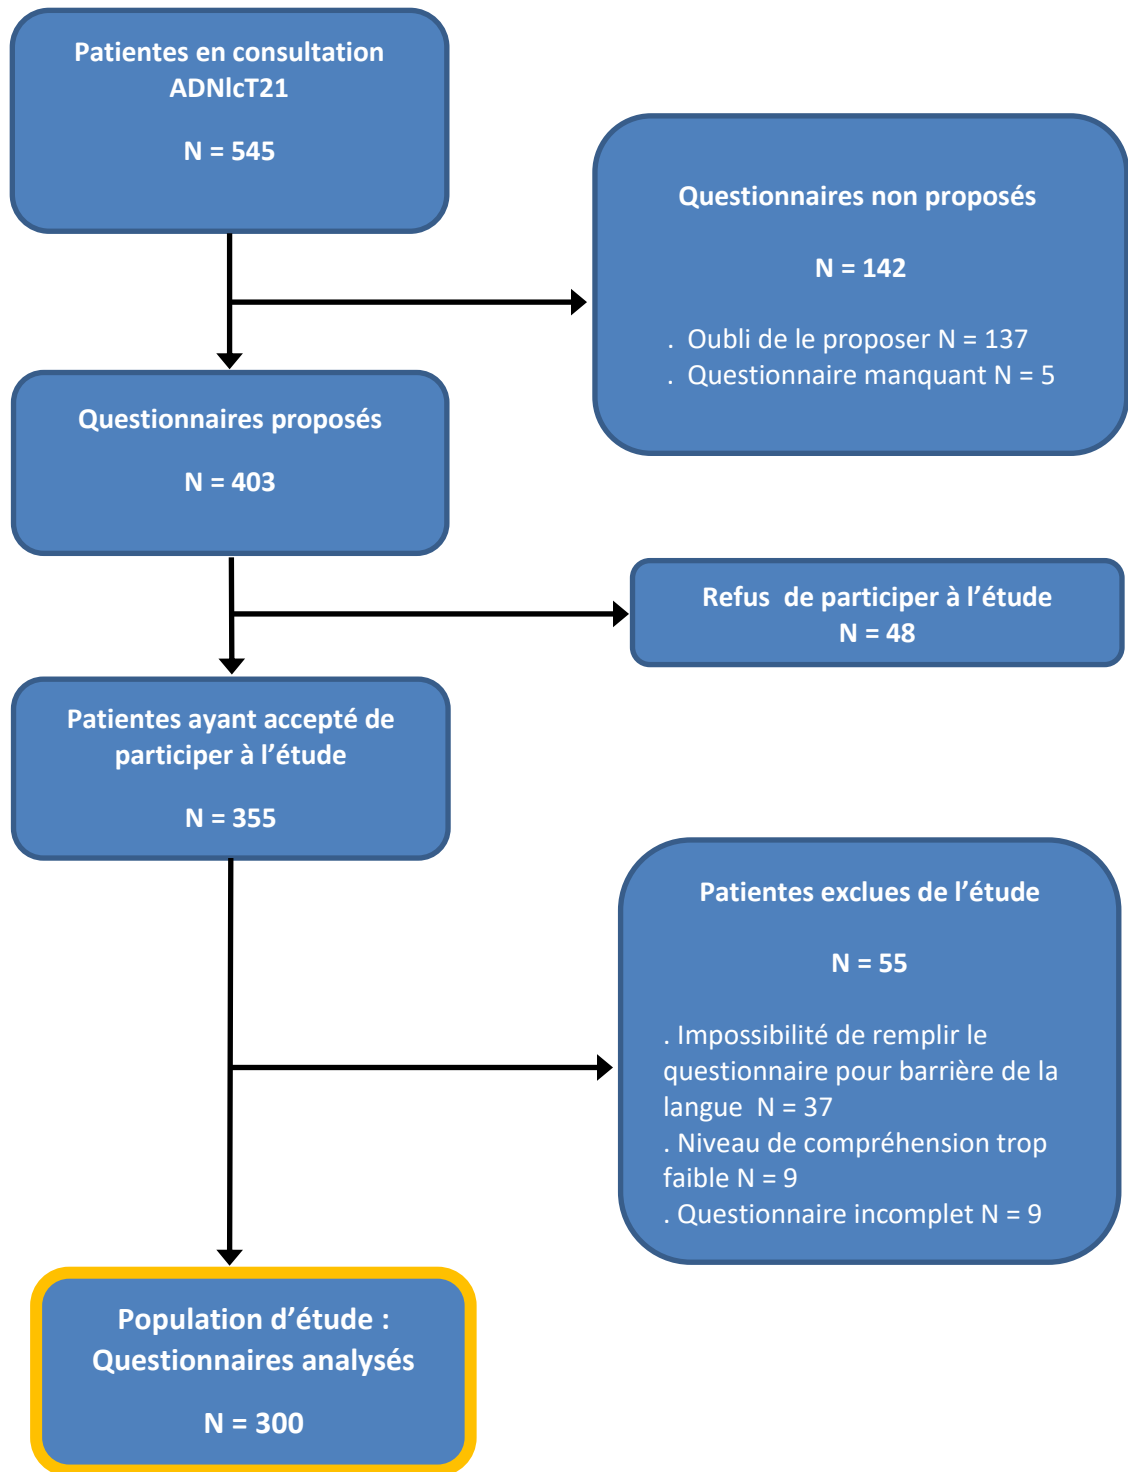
Patientes en consultation ADNlcT21

N = 545

Questionnaires non proposés

N = 142

. Oubli de le proposer N = 137
. Questionnaire manquant N = 5

Questionnaires proposés

N = 403

Refus de participer à l'étude
N = 48

Patientes ayant accepté de participer à l'étude

N = 355

Patientes exclues de l'étude

N = 55

. Impossibilité de remplir le questionnaire pour barrière de la langue N = 37
. Niveau de compréhension trop faible N = 9
. Questionnaire incomplet N = 9

Population d'étude : Questionnaires analysés

N = 300